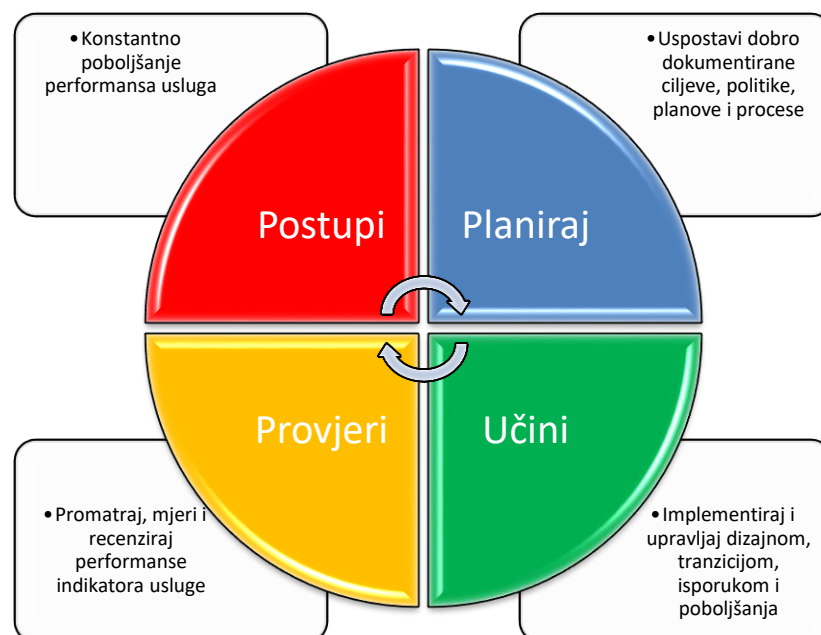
• Konstantno poboljšanje performansa usluga

• Uspostavi dobro dokumentirane ciljeve, politike, planove i procese

Postupi

Planiraj

Provjeri

Učini

• Promatraj, mjeri i recenziraj performanse indikatora usluge

• Implementiraj i upravljaj dizajnom, tranzicijom, isporukom i poboljšanja